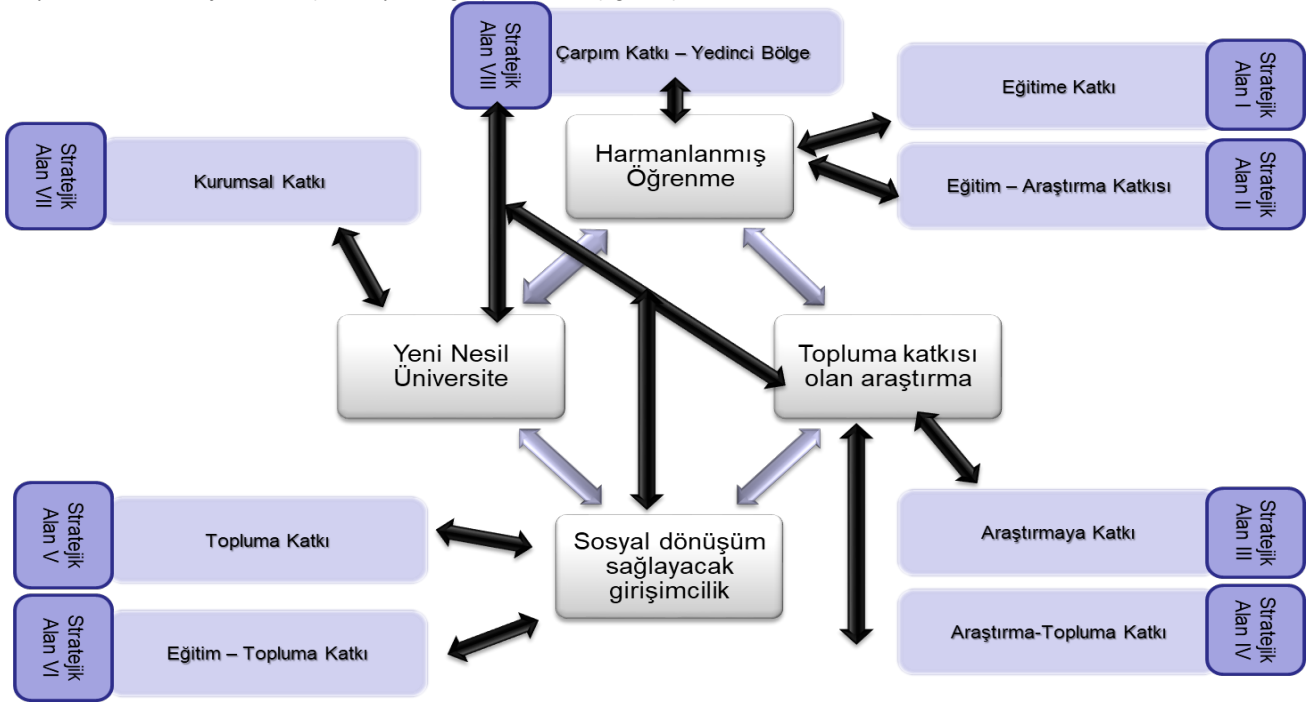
Stratejik Alan VIII

Çarpım Katkı – Yedinci Bölge

Eğitime Katkı

Stratejik Alan I

Stratejik Alan VII

Kurumsal Katkı

Harmanlanmış Öğrenme

Eğitim – Araştırma Katkısı

Stratejik Alan II

Yeni Nesil Üniversite

Topluma katkısı olan araştırma

Stratejik Alan V

Topluma Katkı

Sosyal dönüşüm sağlayacak girişimcilik

Araştırmaya Katkı

Stratejik Alan III

Stratejik Alan VI

Eğitim – Topluma Katkı

Araştırma-Topluma Katkı

Stratejik Alan IV